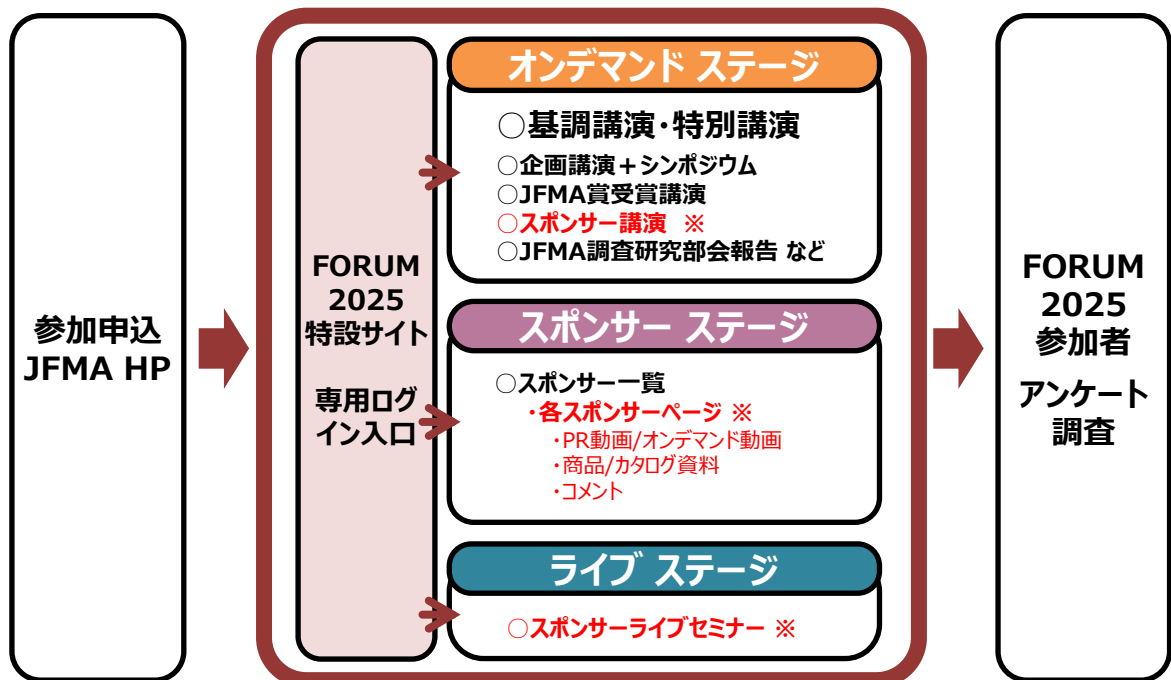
参加申込
JFMA HP

FORUM
2025
特設サイト

専用ログイン入口

オンデマンド ステージ

○基調講演・特別講演
○企画講演＋シンポジウム
○JFMA賞受賞講演
○スポンサー講演 ※
○JFMA調査研究部会報告 など

スポンサー ステージ

○スポンサー一覧
・各スポンサーページ ※
・PR動画/オンデマンド動画
・商品/カタログ資料
・コメント

ライブ ステージ

○スポンサーライブセミナー ※

FORUM
2025
参加者

アンケート
調査